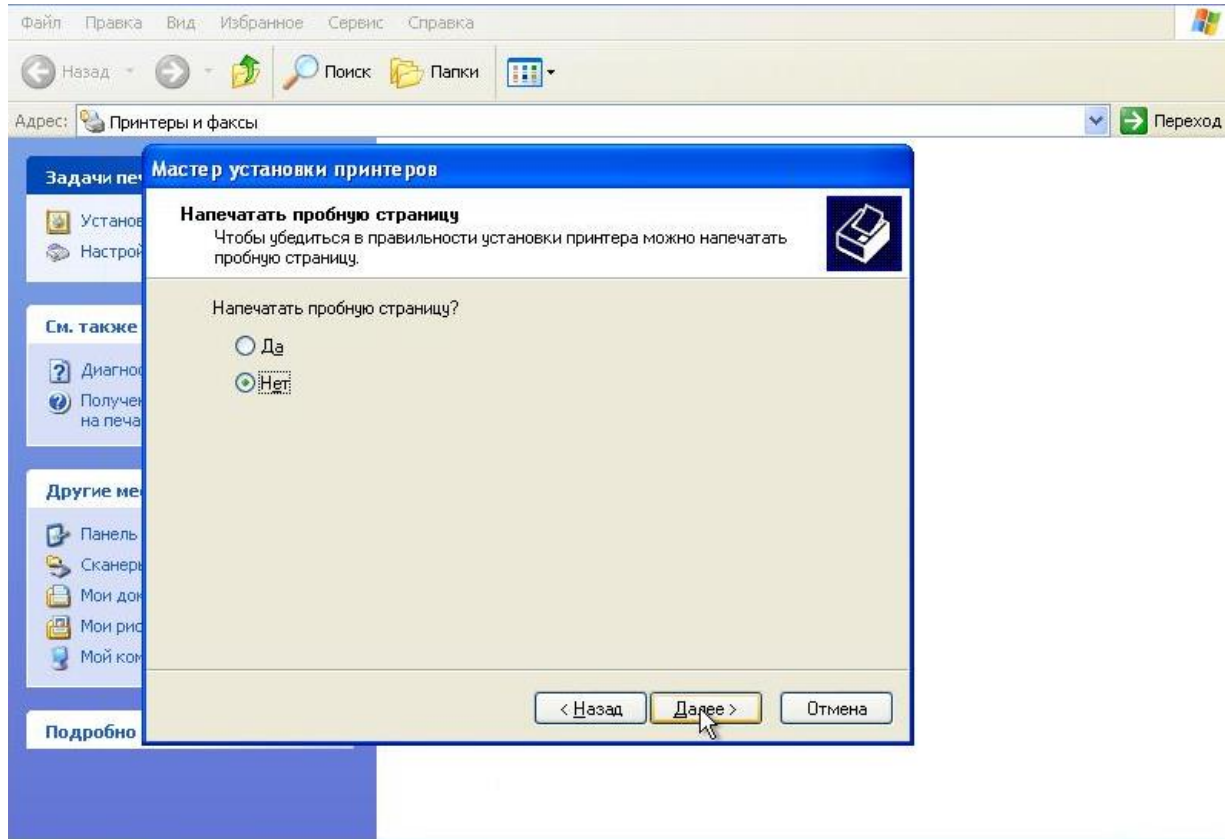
Файл Правка Вид Избранное Сервис Справка

Назад Поиск Папки

Адрес: Принтеры и факсы

Переход

Задачи пе

Установ

Настрой

См. также

Диагно

Получе на печа

Другие ме

Панель

Сканер

Мои до

Мои ри

Мой ко

Подробно

Мастер установки принтеров

Напечатать пробную страницу

Чтобы убедиться в правильности установки принтера можно напечатать пробную страницу.

Напечатать пробную страницу?

Да

Нет

< Назад

Далее >

Отмена